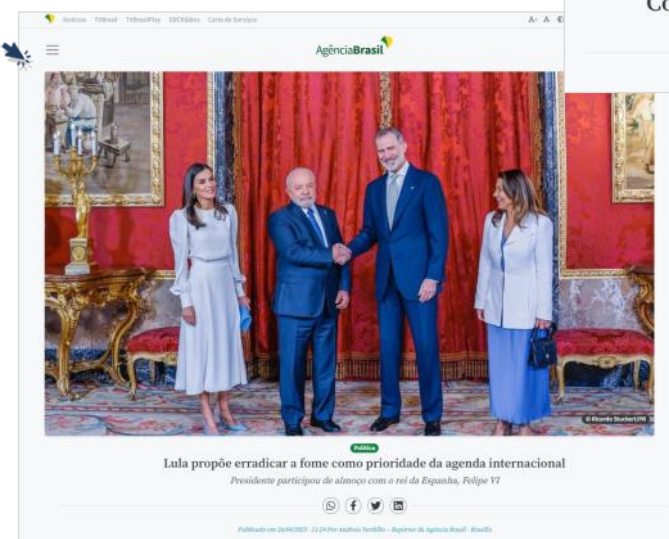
Notícias TVBrasil TVBrasilPlay EBCRádios Carta de Serviços

A- A

Co

AgênciaBrasil

© Ricardo Stuckert/PR

Política

Lula propõe erradicar a fome como prioridade da agenda internacional

Presidente participou de almoço com o rei da Espanha, Felipe VI

Publicado em 26/04/2023 - 13:24 Por Andreia Verdélio - Repórter da Agência Brasil - Brasília